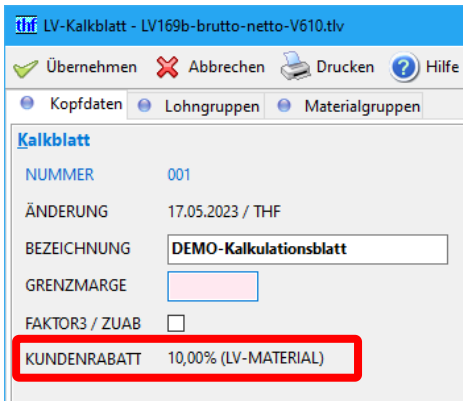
thf LV-Kalkblatt - LV169b-brutto-netto-V610.tlv

Übernehmen Abbrechen Drucken Hilfe

Kopfdaten Lohngruppen Materialgruppen

Kalkblatt

NUMMER 001

ÄNDERUNG 17.05.2023 / THF

BEZEICHNUNG DEMO-Kalkulationsblatt

GRENZMARGE

FAKTOR3 / ZUAB

KUNDENRABATT 10,00% (LV-MATERIAL)